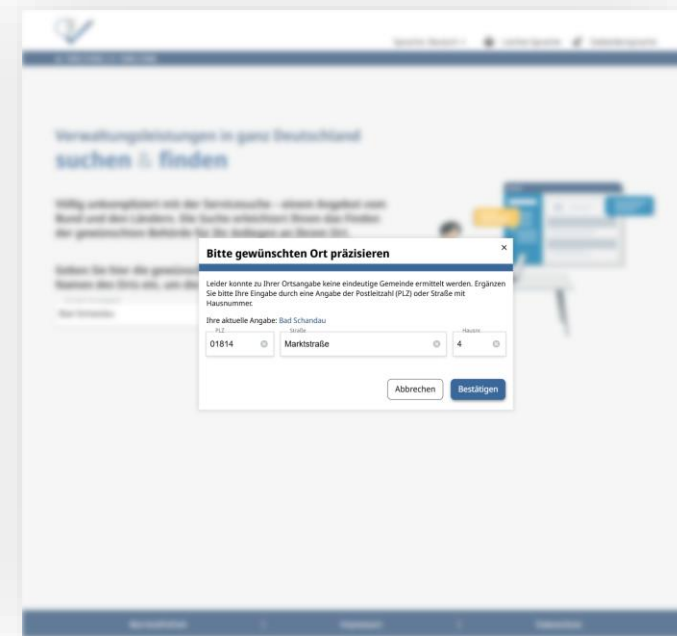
Verwaltungsleistungen in ganz Deutschland
suchen & finden

Bitte gewünschten Ort präzisieren

×

Leider konnte zu Ihrer Ortsangabe keine eindeutige Gemeinde ermittelt werden. Ergänzen Sie bitte Ihre Eingabe durch eine Angabe der Postleitzahl (PLZ) oder Straße mit Hausnummer.

Ihre aktuelle Angabe: Bad Schandau

PLZ
01814

Straße
Marktstraße

Hausnr.
4

Abbrechen

Bestätigen